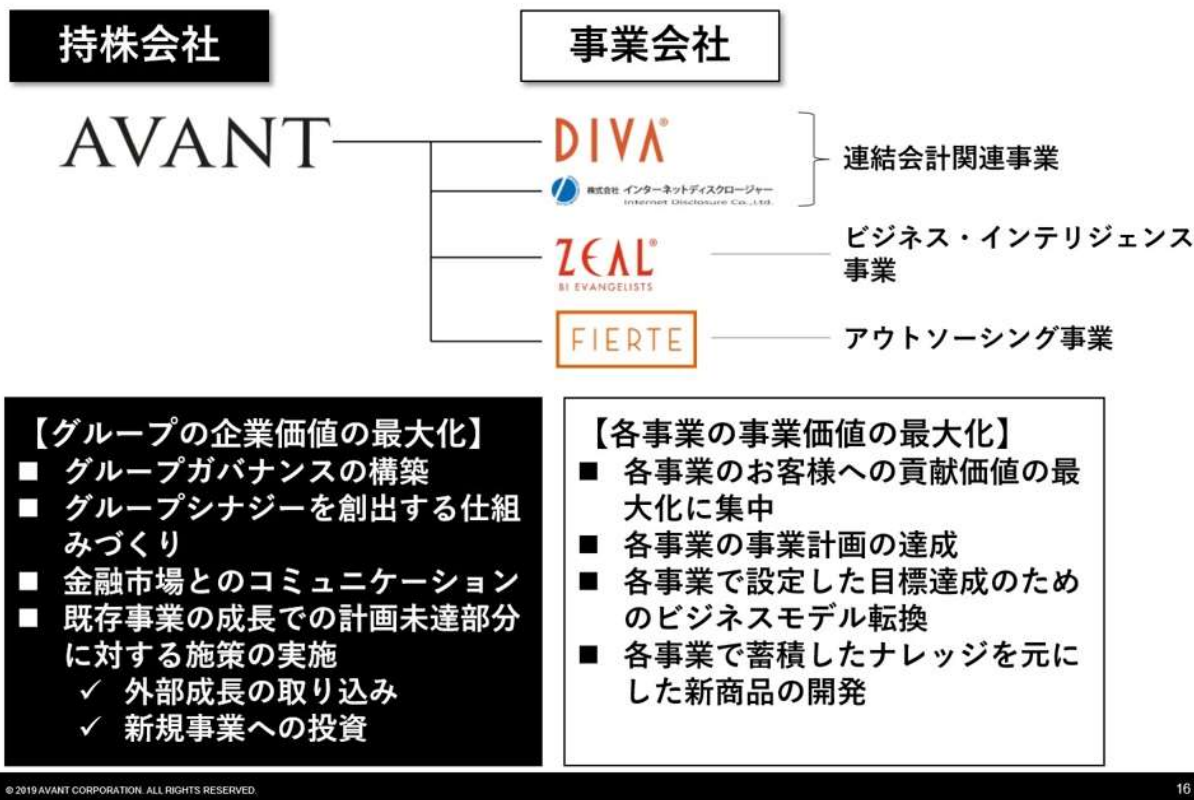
持株会社

事業会社

AVANT

DIVA®

株式会社 インターネットディスクロージャー
Internet Disclosure Co., Ltd.

連結会計関連事業

ZEAL®
BI EVANGELISTS

ビジネス・インテリジェンス事業

FIERTE

アウトソーシング事業

【グループの企業価値の最大化】
■ グループガバナンスの構築
■ グループシナジーを創出する仕組みづくり
■ 金融市場とのコミュニケーション
■ 既存事業の成長での計画未達部分に対する施策の実施
✓ 外部成長の取り込み
✓ 新規事業への投資

【各事業の事業価値の最大化】
■ 各事業のお客様への貢献価値の最大化に集中
■ 各事業の事業計画の達成
■ 各事業で設定した目標達成のためのビジネスモデル転換
■ 各事業で蓄積したナレッジを元にした新商品の開発

© 2019 AVANT CORPORATION. ALL RIGHTS RESERVED.

16